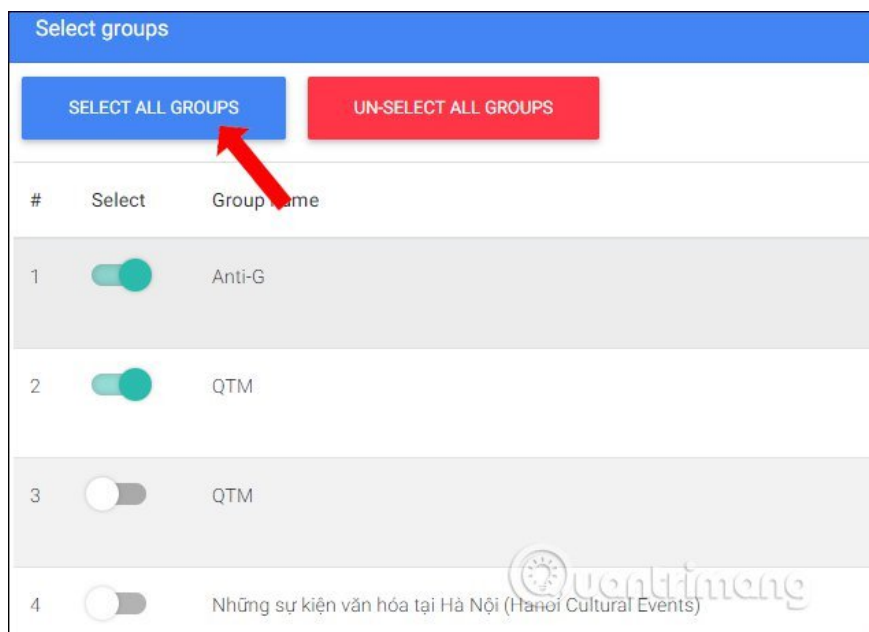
Select groups

SELECT ALL GROUPS

UN-SELECT ALL GROUPS

| # | Select | Group Name |
|---|---|---|
| 1 | | Anti-G |
| 2 | | QTM |
| 3 | | QTM |
| 4 | | Những sự kiện văn hóa tại Hà Nội (Hanoi Cultural Events) |

Quantrimang